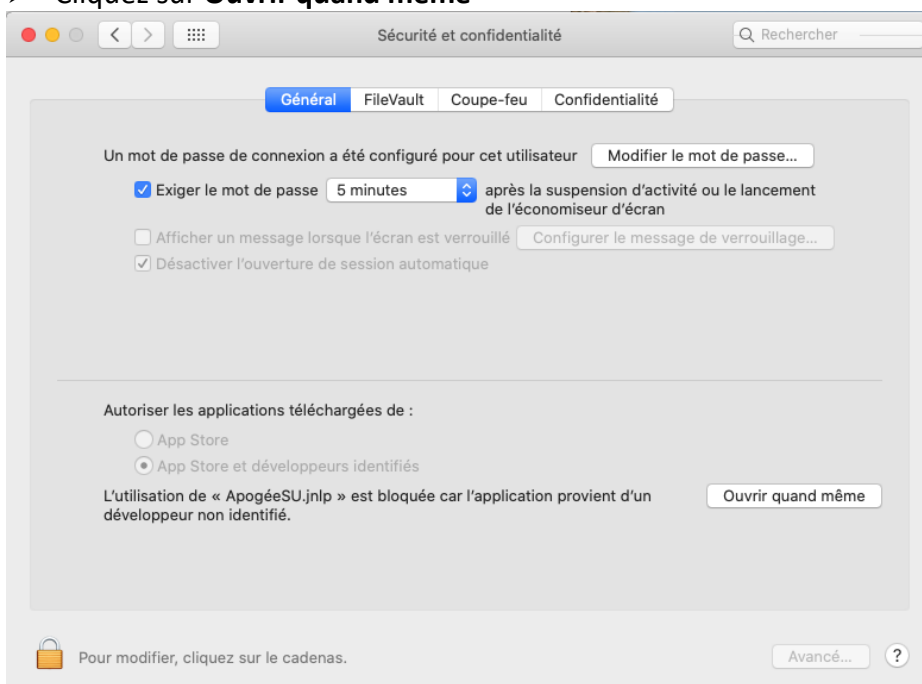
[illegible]

Sécurité et confidentialité

Rechercher

Général FileVault Coupe-feu Confidentialité

Un mot de passe de connexion a été configuré pour cet utilisateur Modifier le mot de passe…

Exiger le mot de passe 5 minutes après la suspension d'activité ou le lancement de l'économiseur d'écran

Afficher un message lorsque l'écran est verrouillé Configurer le message de verrouillage…

Désactiver l'ouverture de session automatique

Autoriser les applications téléchargées de :

App Store

App Store et développeurs identifiés

L'utilisation de « ApogéeSU.jnlp » est bloquée car l'application provient d'un développeur non identifié. Ouvrir quand même

Pour modifier, cliquez sur le cadenas.

Avancé… ?